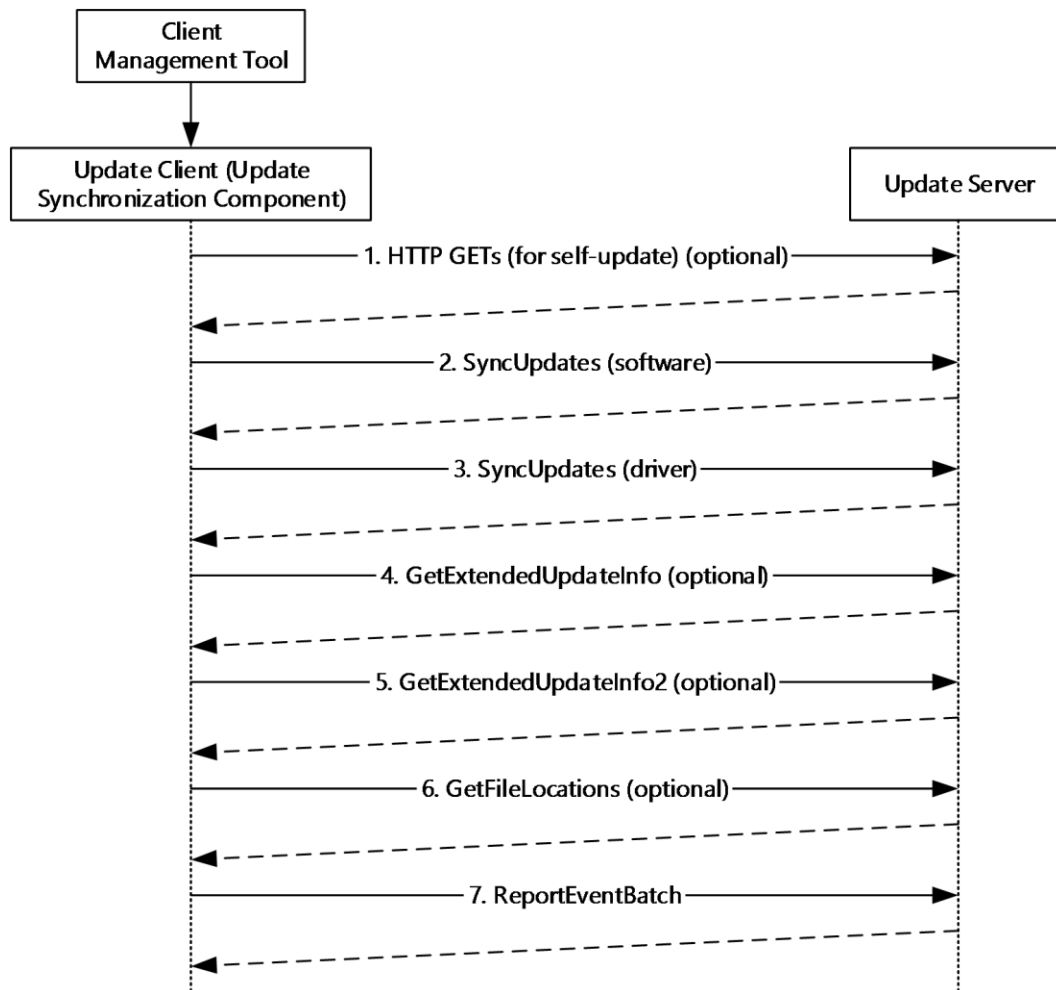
Client Management Tool

Update Client (Update Synchronization Component)

Update Server

1. HTTP GETs (for self-update) (optional)

2. SyncUpdates (software)

3. SyncUpdates (driver)

4. GetExtendedUpdateInfo (optional)

5. GetExtendedUpdateInfo2 (optional)

6. GetFileLocations (optional)

7. ReportEventBatch